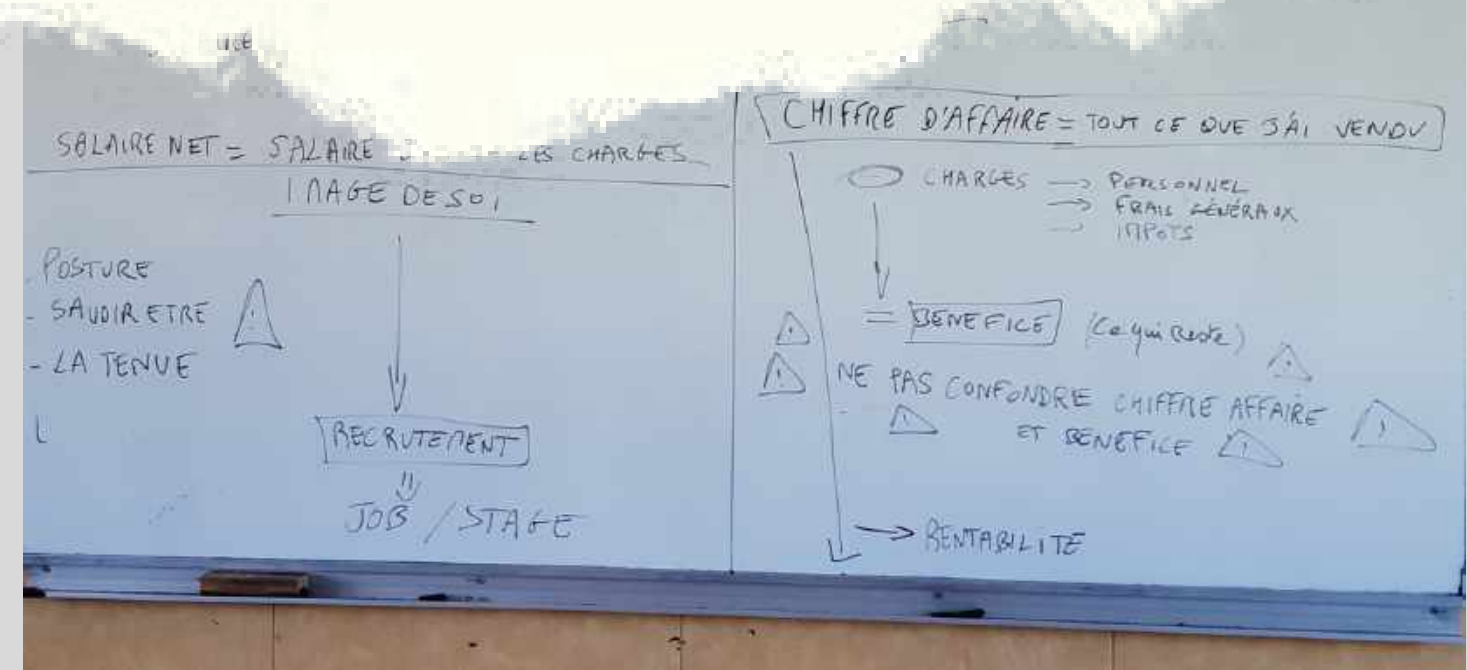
UCE

SALAIRE NET = SALAIRE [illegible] LES CHARGES

IMAGE DE SOI

- POSTURE
- SAVOIR ETRE
- LA TENUE
L

RECRUTEMENT
!!
JOB / STAGE

CHIFFRE D'AFFAIRE = TOUT CE QUE J'AI VENDU

CHARGES → PERSONNEL
→ FRAIS GÉNÉRAUX
→ IMPOTS

= BENEFICE (Ce qui reste)

NE PAS CONFONDRE CHIFFRE AFFAIRE ET BENEFICE

→ RENTABILITE